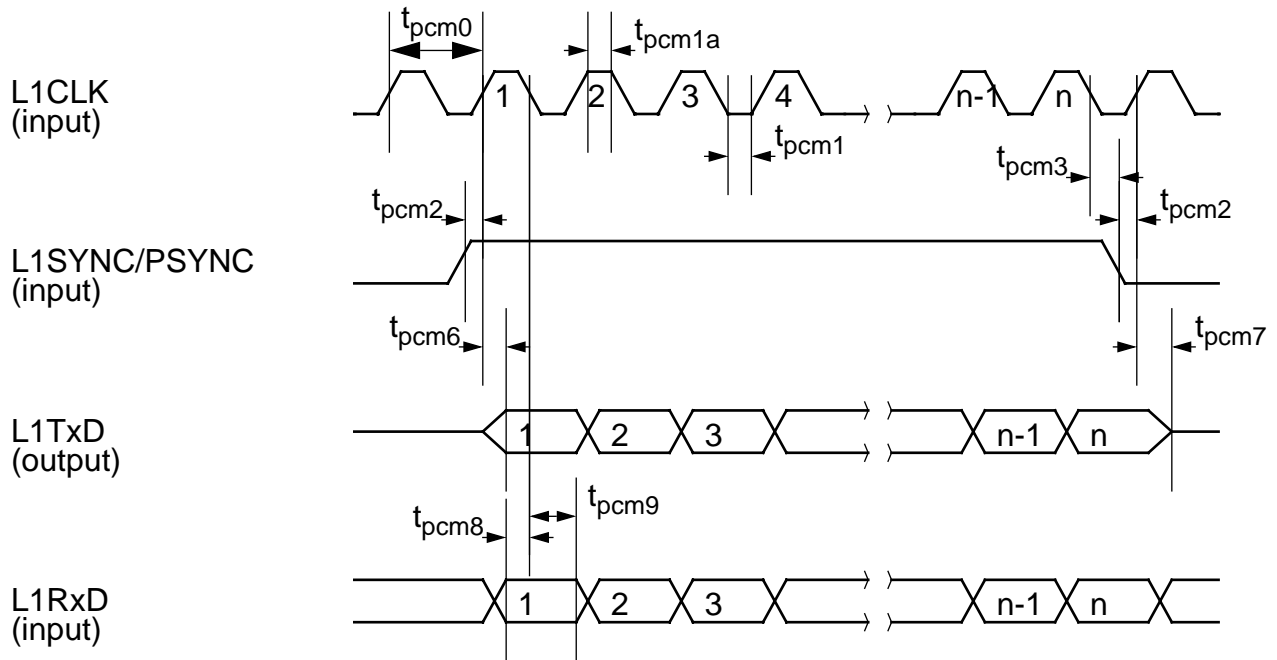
$t_{pcm0}$

$t_{pcm1a}$

L1CLK
(input)

1 2 3 4 n-1 n

$t_{pcm1}$

$t_{pcm3}$

$t_{pcm2}$

$t_{pcm2}$

L1SYNC/PSYNC
(input)

$t_{pcm6}$

$t_{pcm7}$

L1TxD
(output)

1 2 3 n-1 n

$t_{pcm9}$

$t_{pcm8}$

L1RxD
(input)

1 2 3 n-1 n